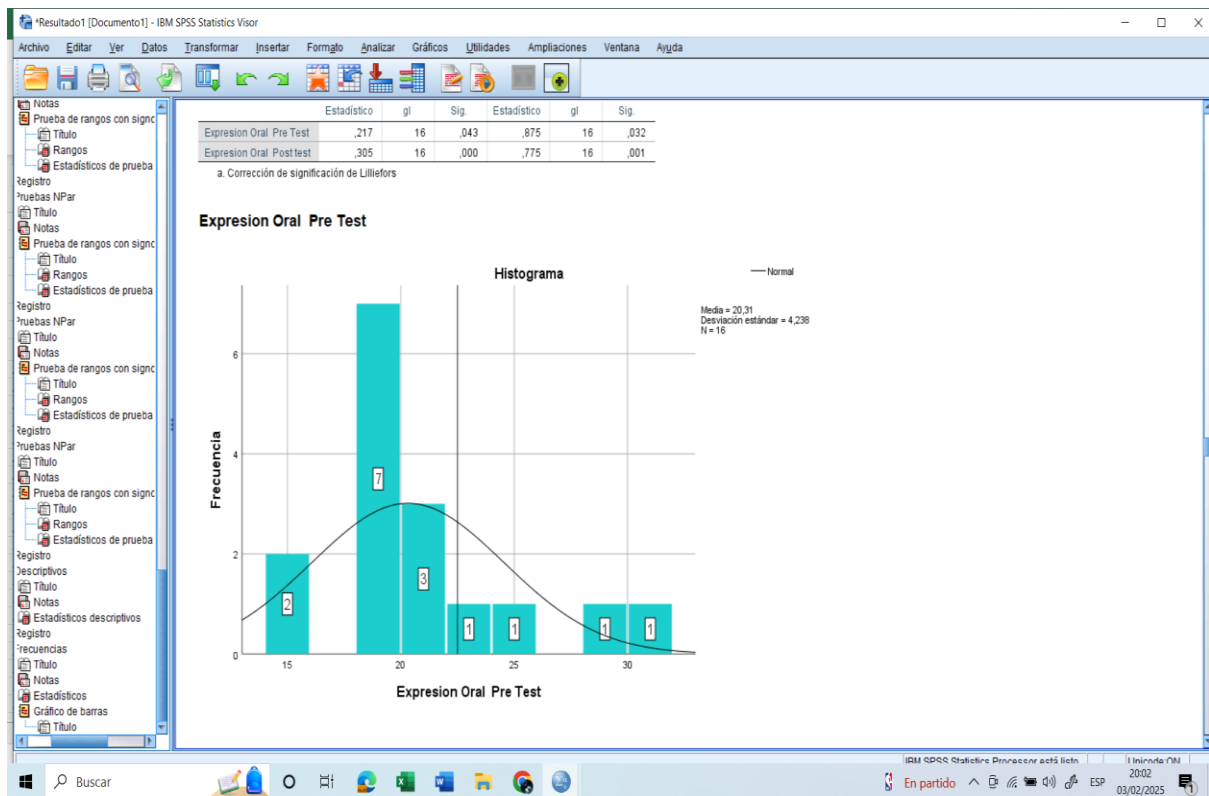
*Resultado1 [Documento1] - IBM SPSS Statistics Visor

Archivo Editar Ver Datos Transformar Insertar Formato Analizar Gráficos Utilidades Ampliaciones Ventana Ayuda

Notas
Prueba de rangos con signo
Título
Rangos
Estadísticos de prueba
Registro
Pruebas NPar
Título
Notas
Prueba de rangos con signo
Título
Rangos
Estadísticos de prueba
Registro
Pruebas NPar
Título
Notas
Prueba de rangos con signo
Título
Rangos
Estadísticos de prueba
Registro
Pruebas NPar
Título
Notas
Prueba de rangos con signo
Título
Rangos
Estadísticos de prueba
Registro
Descriptivos
Título
Notas
Estadísticos descriptivos
Registro
Frecuencias
Título
Notas
Estadísticos
Gráfico de barras
Título

| | Estadístico | gl | Sig. | Estadístico | gl | Sig. |
|---|---|---|---|---|---|---|
| Expresion Oral Pre Test | ,217 | 16 | ,043 | ,875 | 16 | ,032 |
| Expresion Oral Post test | ,305 | 16 | ,000 | ,775 | 16 | ,001 |

a. Corrección de significación de Lilliefors

Expresion Oral Pre Test

Histograma

Normal

Media = 20,31
Desviación estándar = 4,238
N = 16

Frecuencia

6
4
2
0

7
2
3
1
1
1
1

15 20 25 30

Expresion Oral Pre Test

IBM SPSS Statistics Processor está listo | Unicode:ON

Buscar

En partido ESP 20:02 03/02/2025